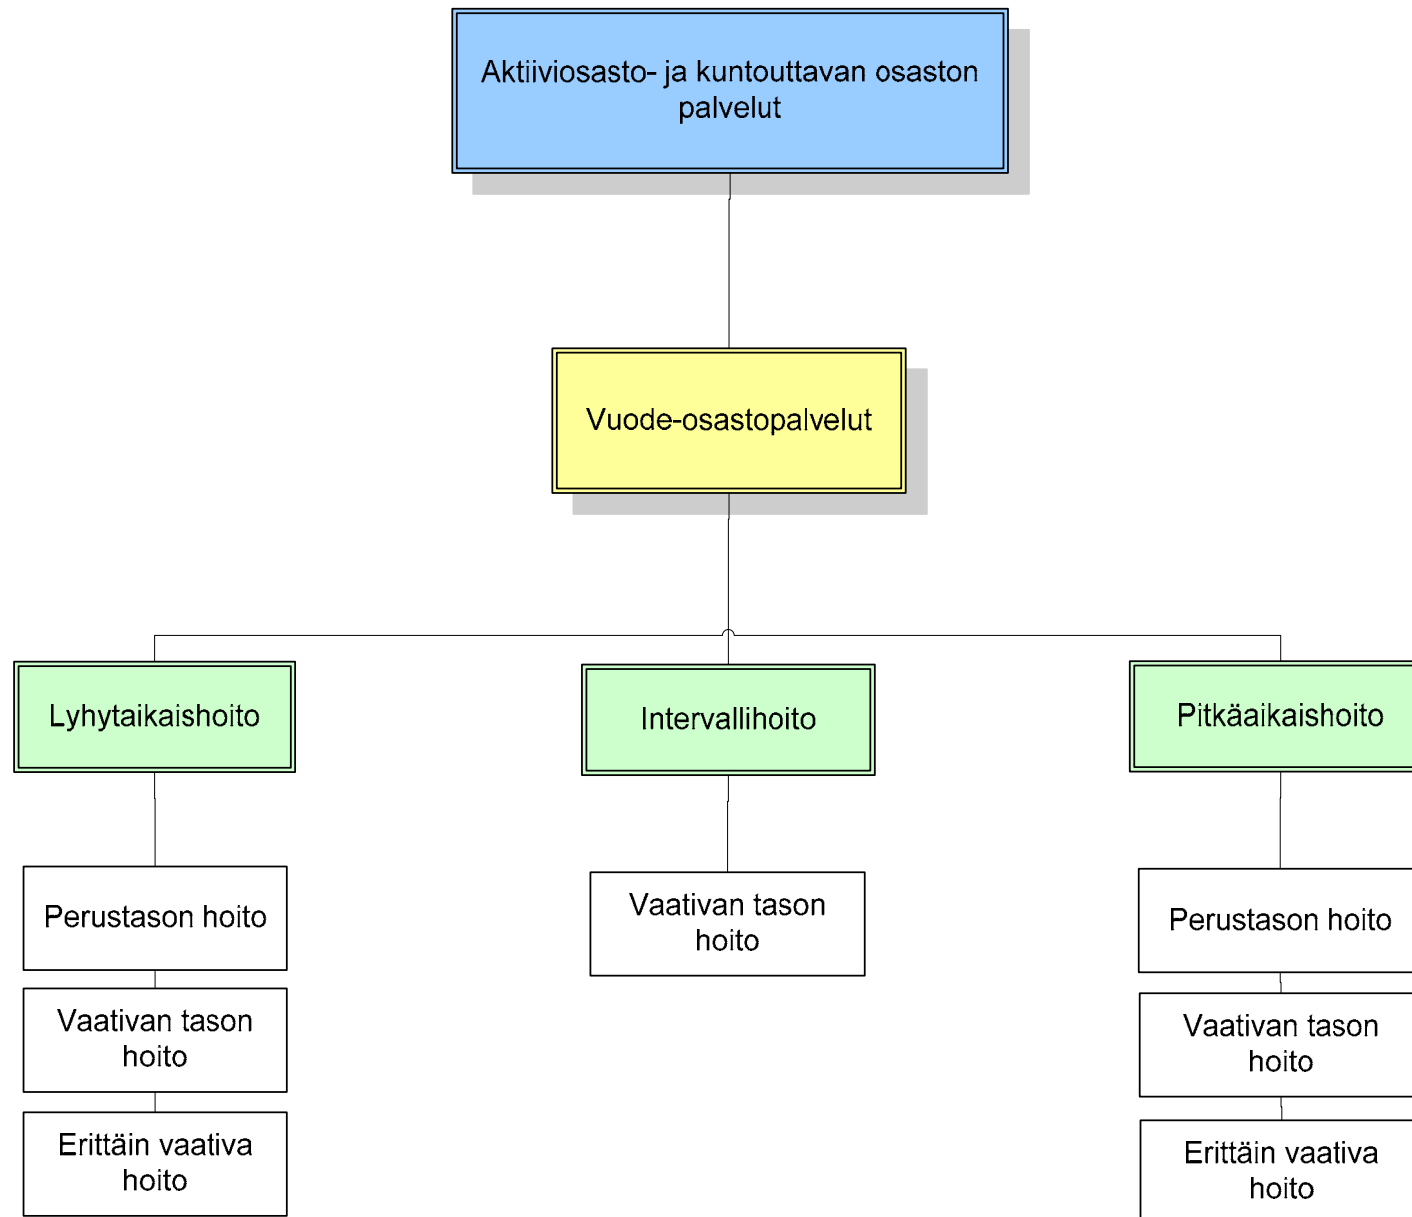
Aktiiviosasto- ja kuntouttavan osaston palvelut

Vuode-osastopalvelut

Lyhytaikaishoito

Intervallihoito

Pitkäaikaishoito

Perustason hoito

Vaativan tason hoito

Erittäin vaativa hoito

Vaativan tason hoito

Perustason hoito

Vaativan tason hoito

Erittäin vaativa hoito